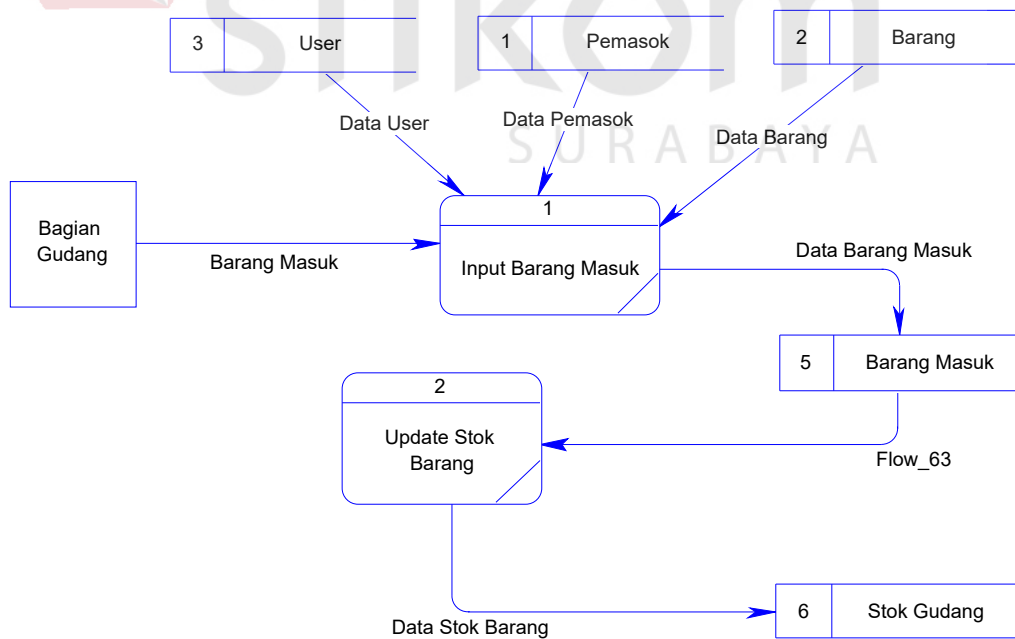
3 User

1 Pemasok

2 Barang

Data User

Data Pemasok

Data Barang

Bagian Gudang

Barang Masuk

1

Input Barang Masuk

Data Barang Masuk

5 Barang Masuk

2

Update Stok Barang

Flow_63

Data Stok Barang

6 Stok Gudang

SURABAYA